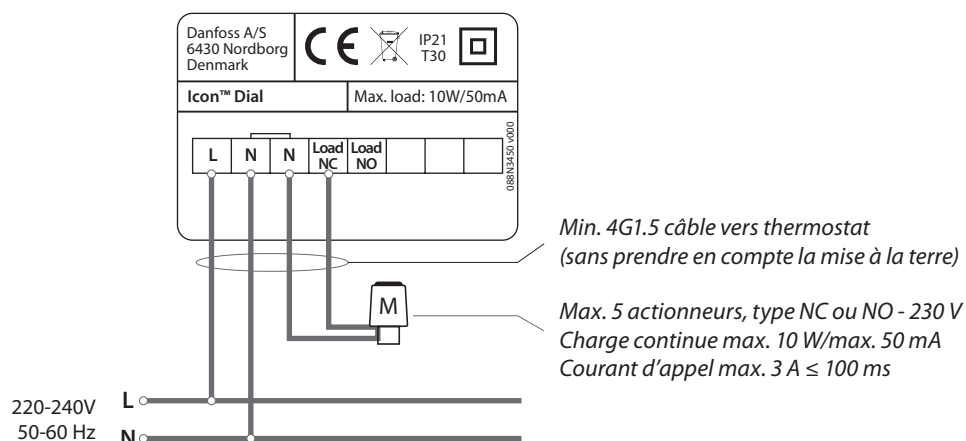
Danfoss A/S
6430 Nordborg
Denmark

CE

IP21
T30

Icon™ Dial

Max. load: 10W/50mA

L N N Load NC Load NO

088N3450 v000

Min. 4G1.5 câble vers thermostat
(sans prendre en compte la mise à la terre)

M

Max. 5 actionneurs, type NC ou NO - 230 V
Charge continue max. 10 W/max. 50 mA
Courant d'appel max. 3 A ≤ 100 ms

220-240V
50-60 Hz

L
N